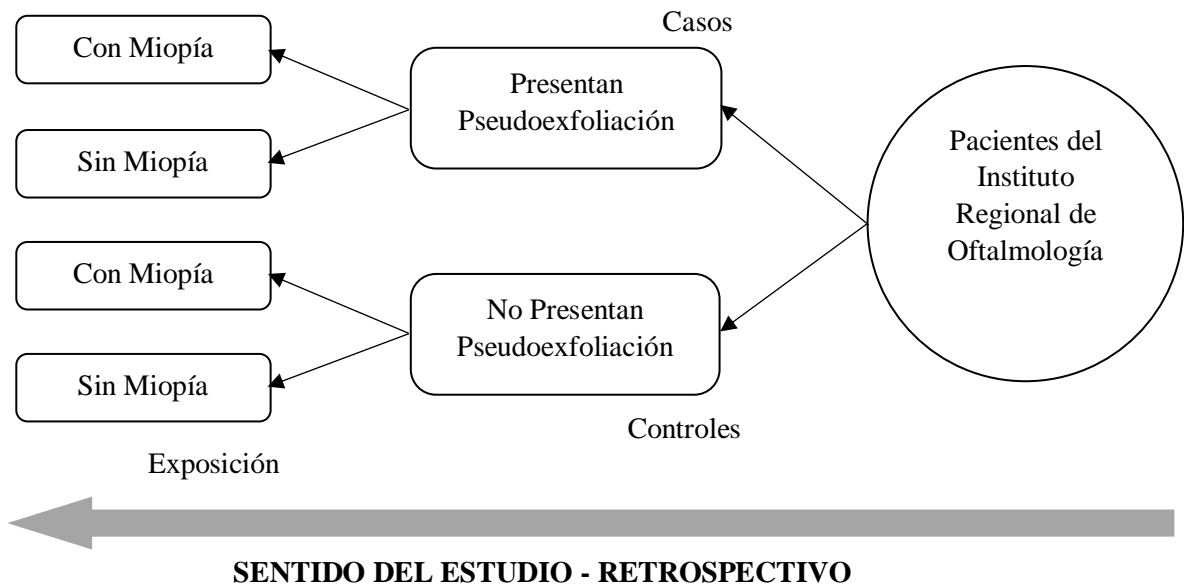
Casos

Con Miopía

Presentan Pseudoexfoliación

Sin Miopía

Pacientes del Instituto Regional de Oftalmología

Con Miopía

No Presentan Pseudoexfoliación

Sin Miopía

Controles

Exposición

SENTIDO DEL ESTUDIO - RETROSPECTIVO